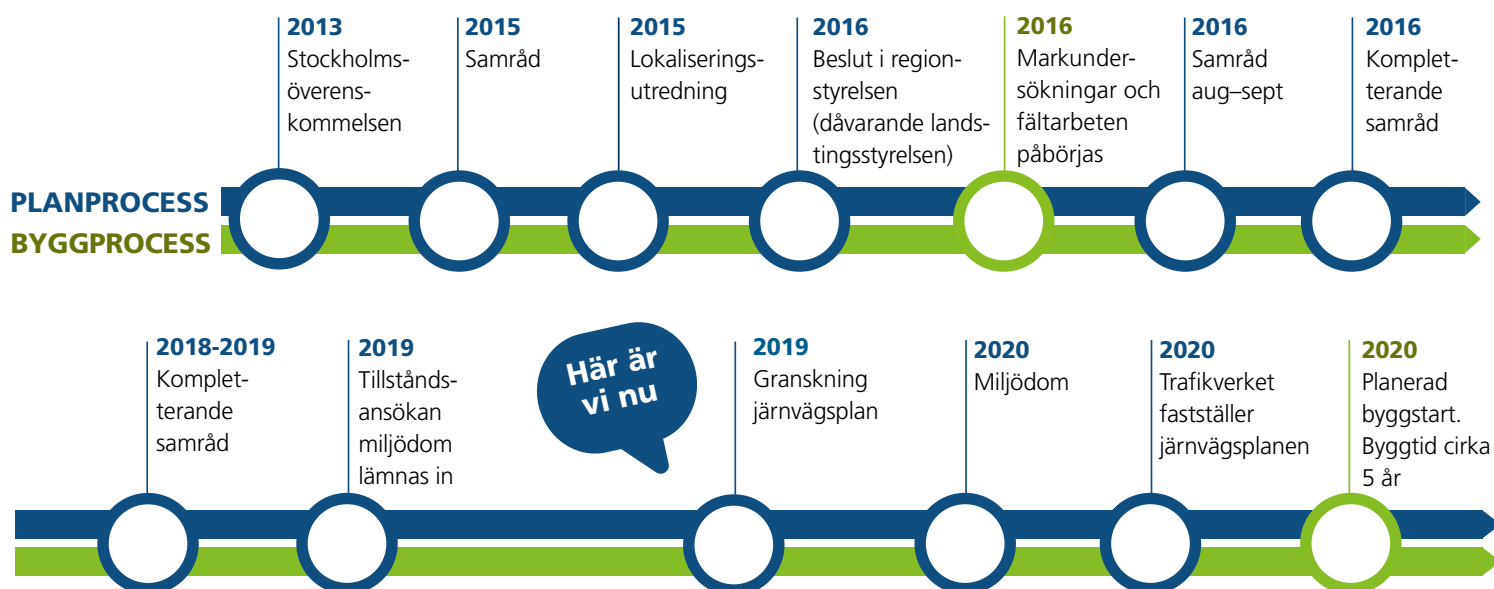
2013
Stockholmsöverenskommelsen

2015
Samråd

2015
Lokaliseringsutredning

2016
Beslut i regionstyrelsen (dåvarande landstingsstyrelsen)

2016
Markundersökningar och fältarbeten påbörjas

2016
Samråd aug–sept

2016
Kompletterande samråd

PLANPROCESS
BYGGPROCESS

2018-2019
Kompletterande samråd

2019
Tillståndsansökan miljödom lämnas in

Här är vi nu

2019
Granskning järnvägsplan

2020
Miljödom

2020
Trafikverket fastställer järnvägsplanen

2020
Planerad byggstart. Byggtid cirka 5 år